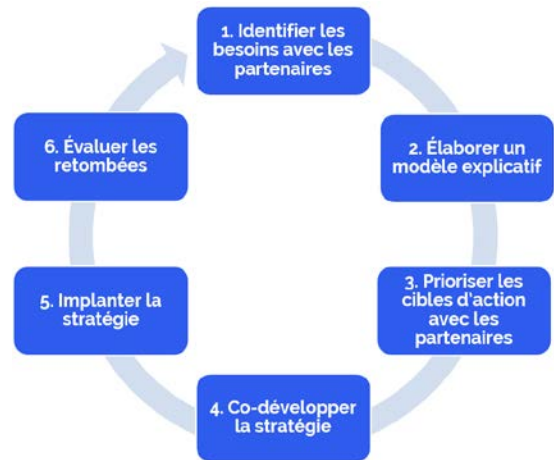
1. Identifier les besoins avec les partenaires

2. Élaborer un modèle explicatif

3. Prioriser les cibles d'action avec les partenaires

4. Co-développer la stratégie

5. Implanter la stratégie

6. Évaluer les retombées